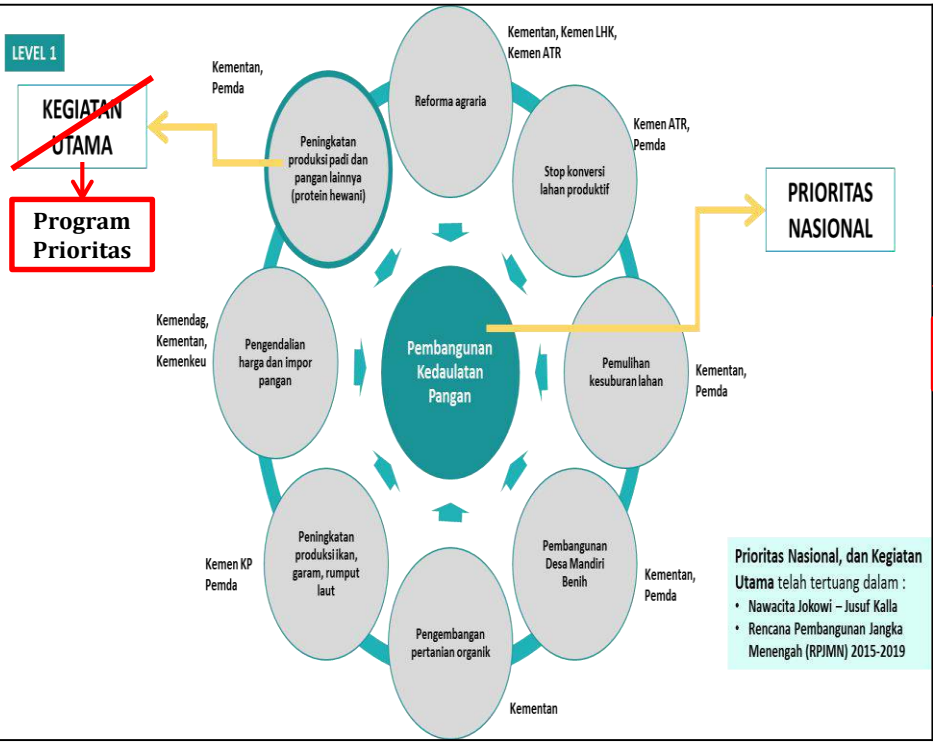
LEVEL 1

KEGIATAN UTAMA

Program Prioritas

Kementan, Pemda

Peningkatan produksi padi dan pangan lainnya (protein hewani)

Reforma agraria

Kementan, Kemen LHK, Kemen ATR

Stop konversi lahan produktif

Kemen ATR, Pemda

PRIORITAS NASIONAL

Kemendag, Kementan, Kemenkeu

Pengendalian harga dan impor pangan

Pembangunan Kedaulatan Pangan

Pemulihan kesuburan lahan

Kementan, Pemda

Kemen KP Pemda

Peningkatan produksi ikan, garam, rumput laut

Pembangunan Desa Mandiri Benih

Kementan, Pemda

Pengembangan pertanian organik

Kementan

Prioritas Nasional, dan Kegiatan Utama telah tertuang dalam :
• Nawacita Jokowi – Jusuf Kalla
• Rencana Pembangunan Jangka Menengah (RPJMN) 2015-2019